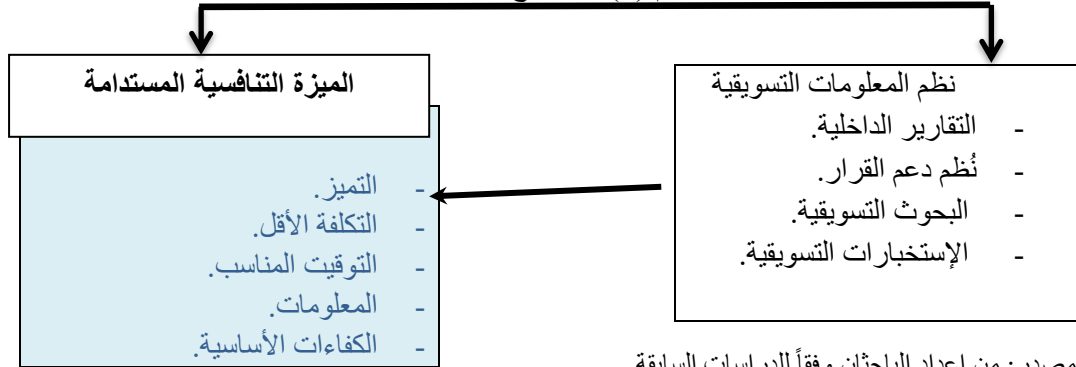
نظم المعلومات التسويقية
- التقارير الداخلية.
- نُظم دعم القرار.
- البحوث التسويقية.
- الإستخبارات التسويقية.

الميزة التنافسية المستدامة
- التميز.
- التكلفة الأقل.
- التوقيت المناسب.
- المعلومات.
- الكفاءات الأساسية.

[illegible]صدر: من إعداد الباحثان وفقاً للدراسات السابقة